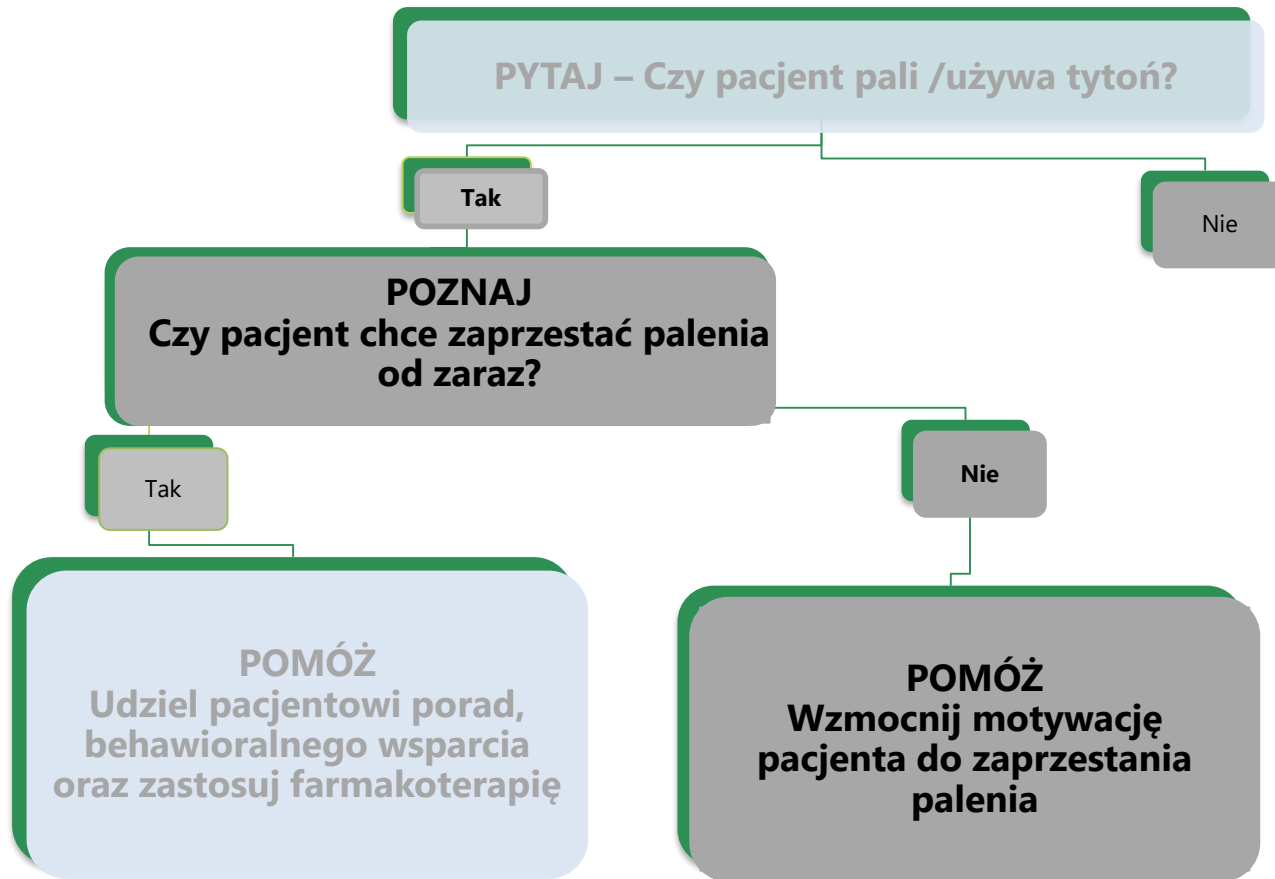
PYTAJ – Czy pacjent pali /używa tytoń?

Tak

Nie

POZNAJ
Czy pacjent chce zaprzestać palenia od zaraz?

Tak

Nie

POMÓŻ
Udziel pacjentowi porad, behawioralnego wsparcia oraz zastosuj farmakoterapię

POMÓŻ
Wzmocnij motywację pacjenta do zaprzestania palenia